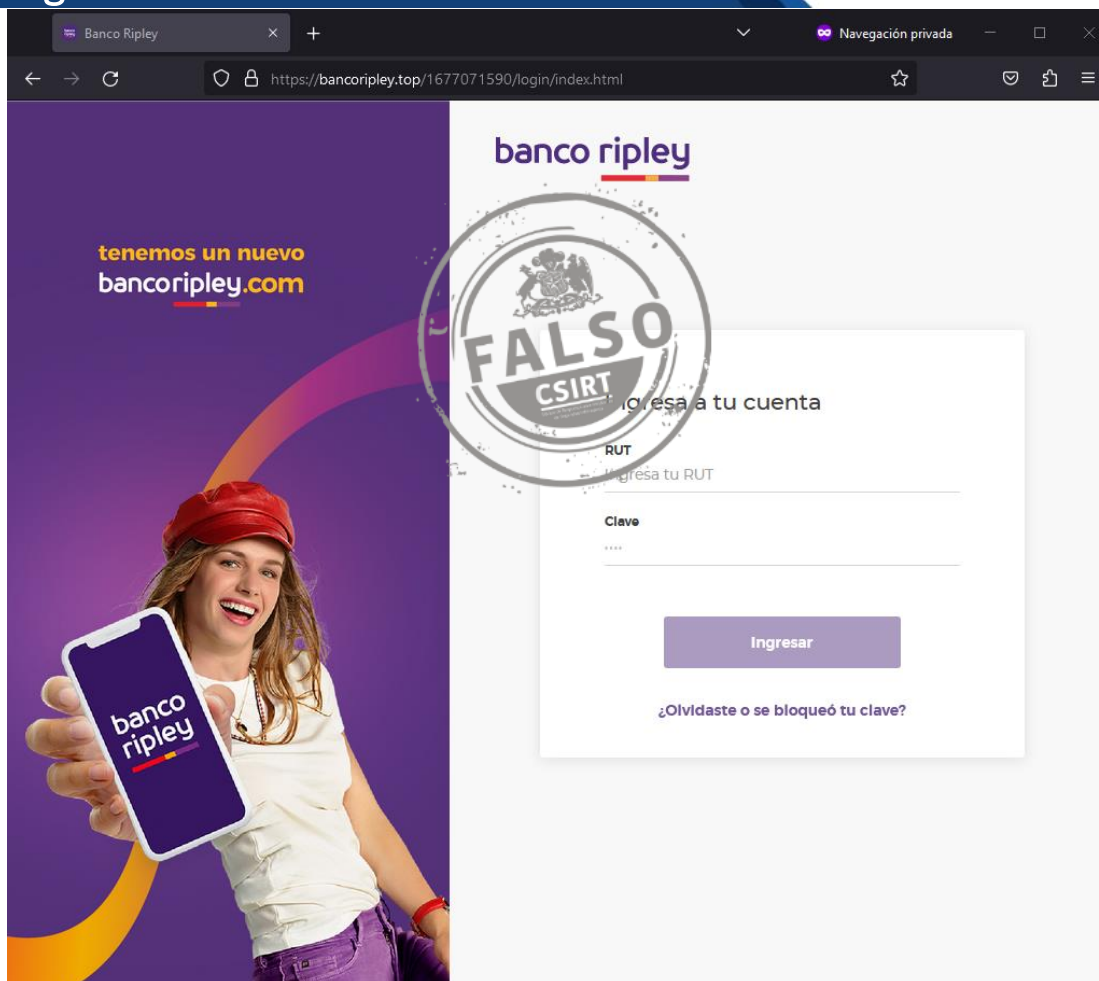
Banco Ripley

Navegación privada

https://bancoripley.top/1677071590/login/index.html

banco ripley

tenemos un nuevo bancoripley.com

FALSO
CSIRT

Ingresa a tu cuenta

RUT
Ingresa tu RUT

Clave
····

Ingresar

¿Olvidaste o se bloqueó tu clave?

banco ripley